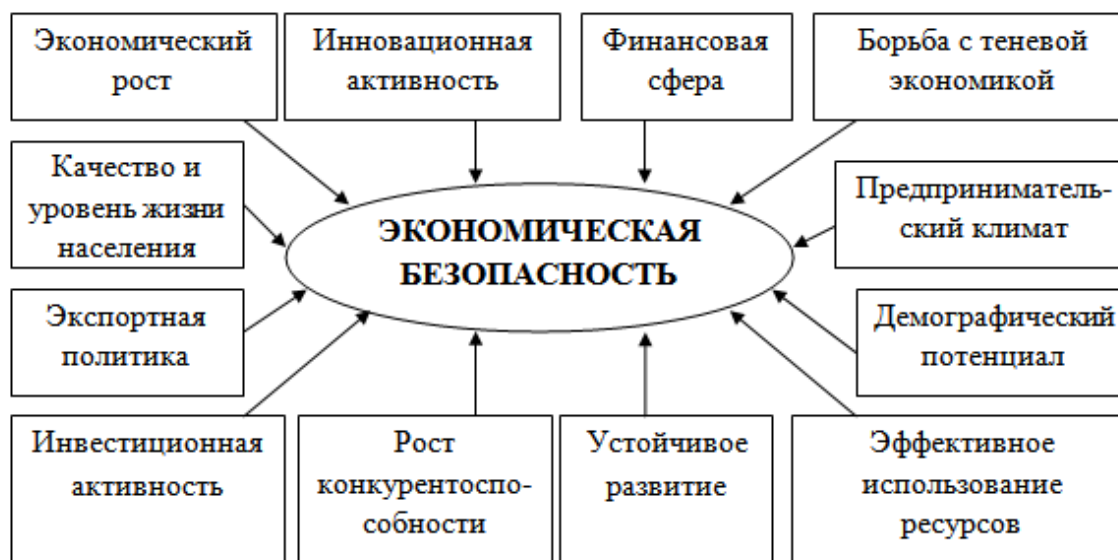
Экономический рост

Инновационная активность

Финансовая сфера

Борьба с теневой экономикой

Качество и уровень жизни населения

ЭКОНОМИЧЕСКАЯ БЕЗОПАСНОСТЬ

Предпринимательский климат

Экспортная политика

Демографический потенциал

Инвестиционная активность

Рост конкурентоспособности

Устойчивое развитие

Эффективное использование ресурсов